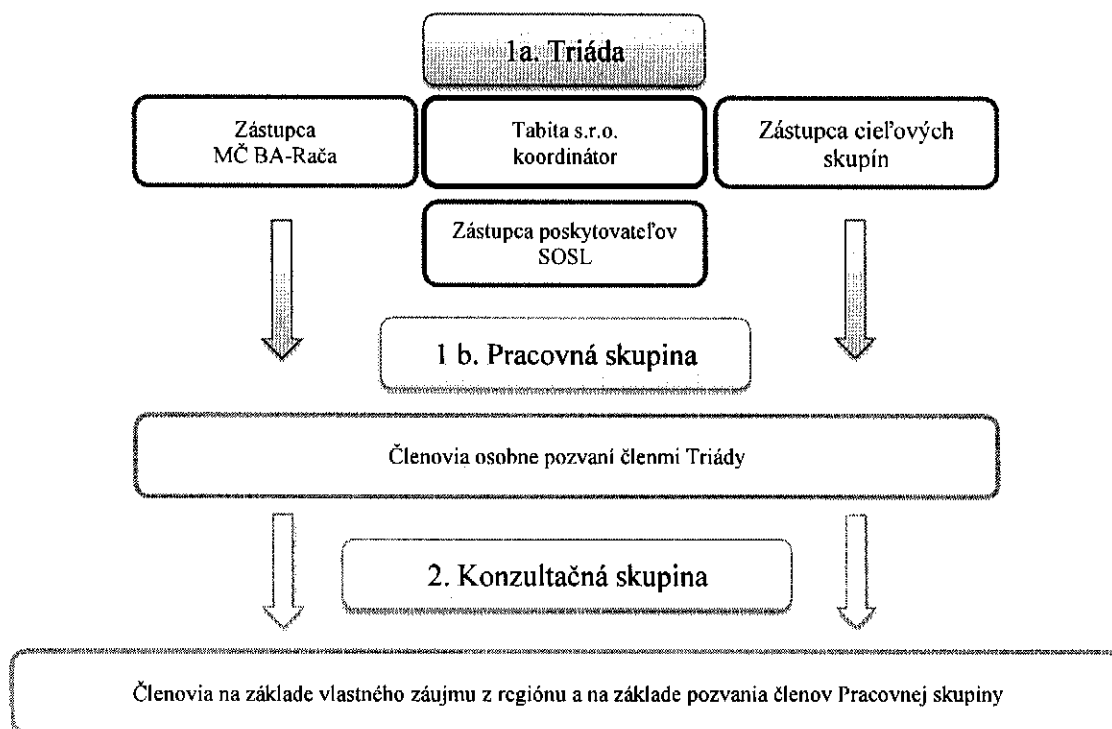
1a. Triáda

Zástupca MČ BA-Rača

Tabita s.r.o. koordinátor

Zástupca cieľových skupín

Zástupca poskytovateľov SOSL

1 b. Pracovná skupina

Členovia osobne pozvaní členmi Triády

2. Konzultačná skupina

Členovia na základe vlastného záujmu z regiónu a na základe pozvania členov Pracovnej skupiny